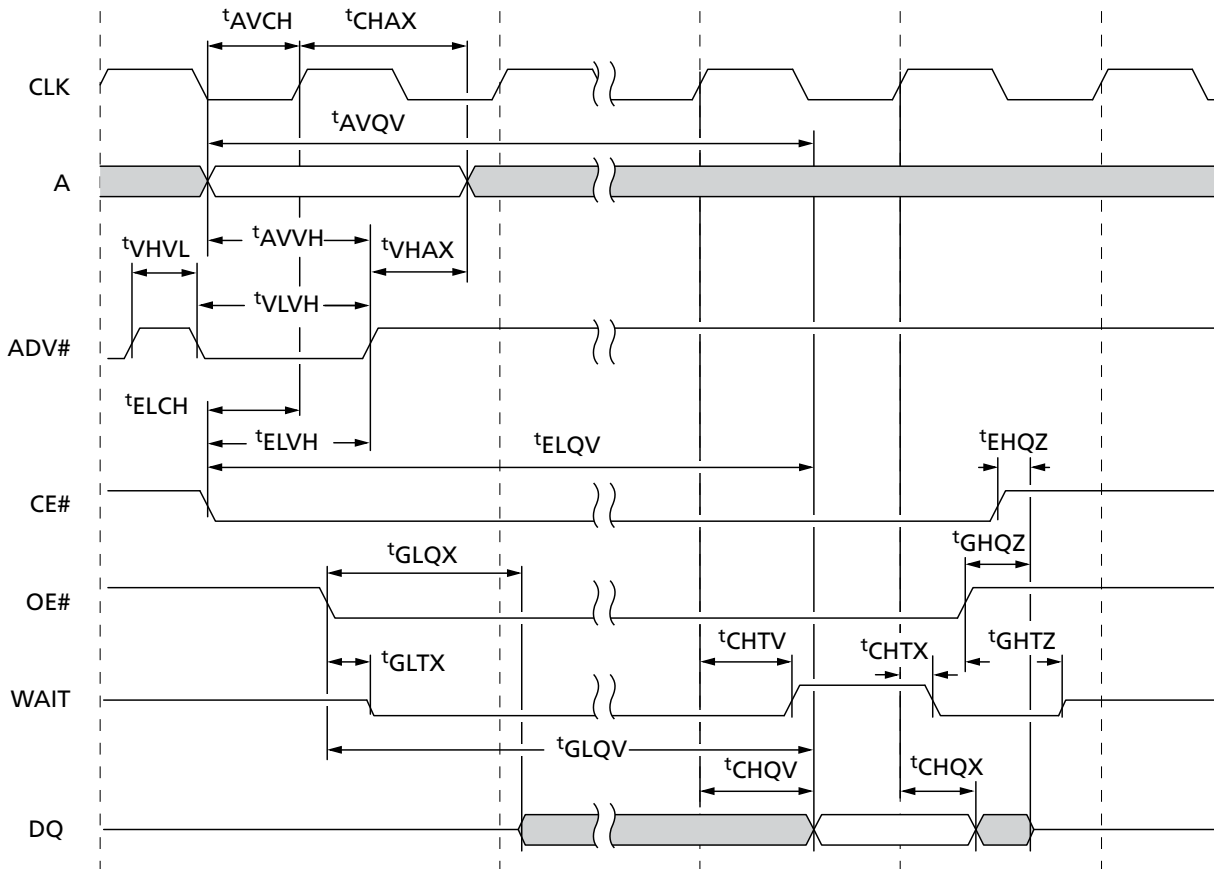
$t_{AVCH}$ $t_{CHAX}$

CLK

$t_{AVQV}$

A

$t_{AVVH}$ $t_{VHAX}$

$t_{VHVL}$

$t_{VLVH}$

ADV#

$t_{ELCH}$

$t_{ELVH}$

$t_{ELQV}$

$t_{EHQZ}$

CE#

$t_{GLQX}$

$t_{GHQZ}$

OE#

$t_{CHTV}$

$t_{CHTX}$

$t_{GHTZ}$

$t_{GLTX}$

WAIT

$t_{GLQV}$

$t_{CHQV}$

$t_{CHQX}$

DQ